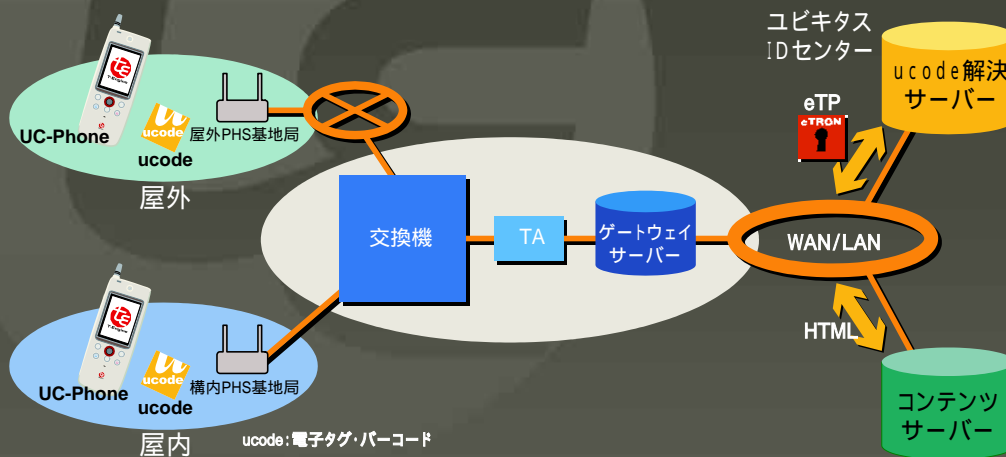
ユビキタス
IDセンター

ucode解決
サーバー

eTP

eTRON

UC-Phone

ucode

ucode

屋外PHS基地局

屋外

交換機

TA

ゲートウェイ
サーバー

WAN/LAN

HTML

UC-Phone

ucode

ucode

構内PHS基地局

屋内

ucode:電子タグ・バーコード

コンテンツ
サーバー